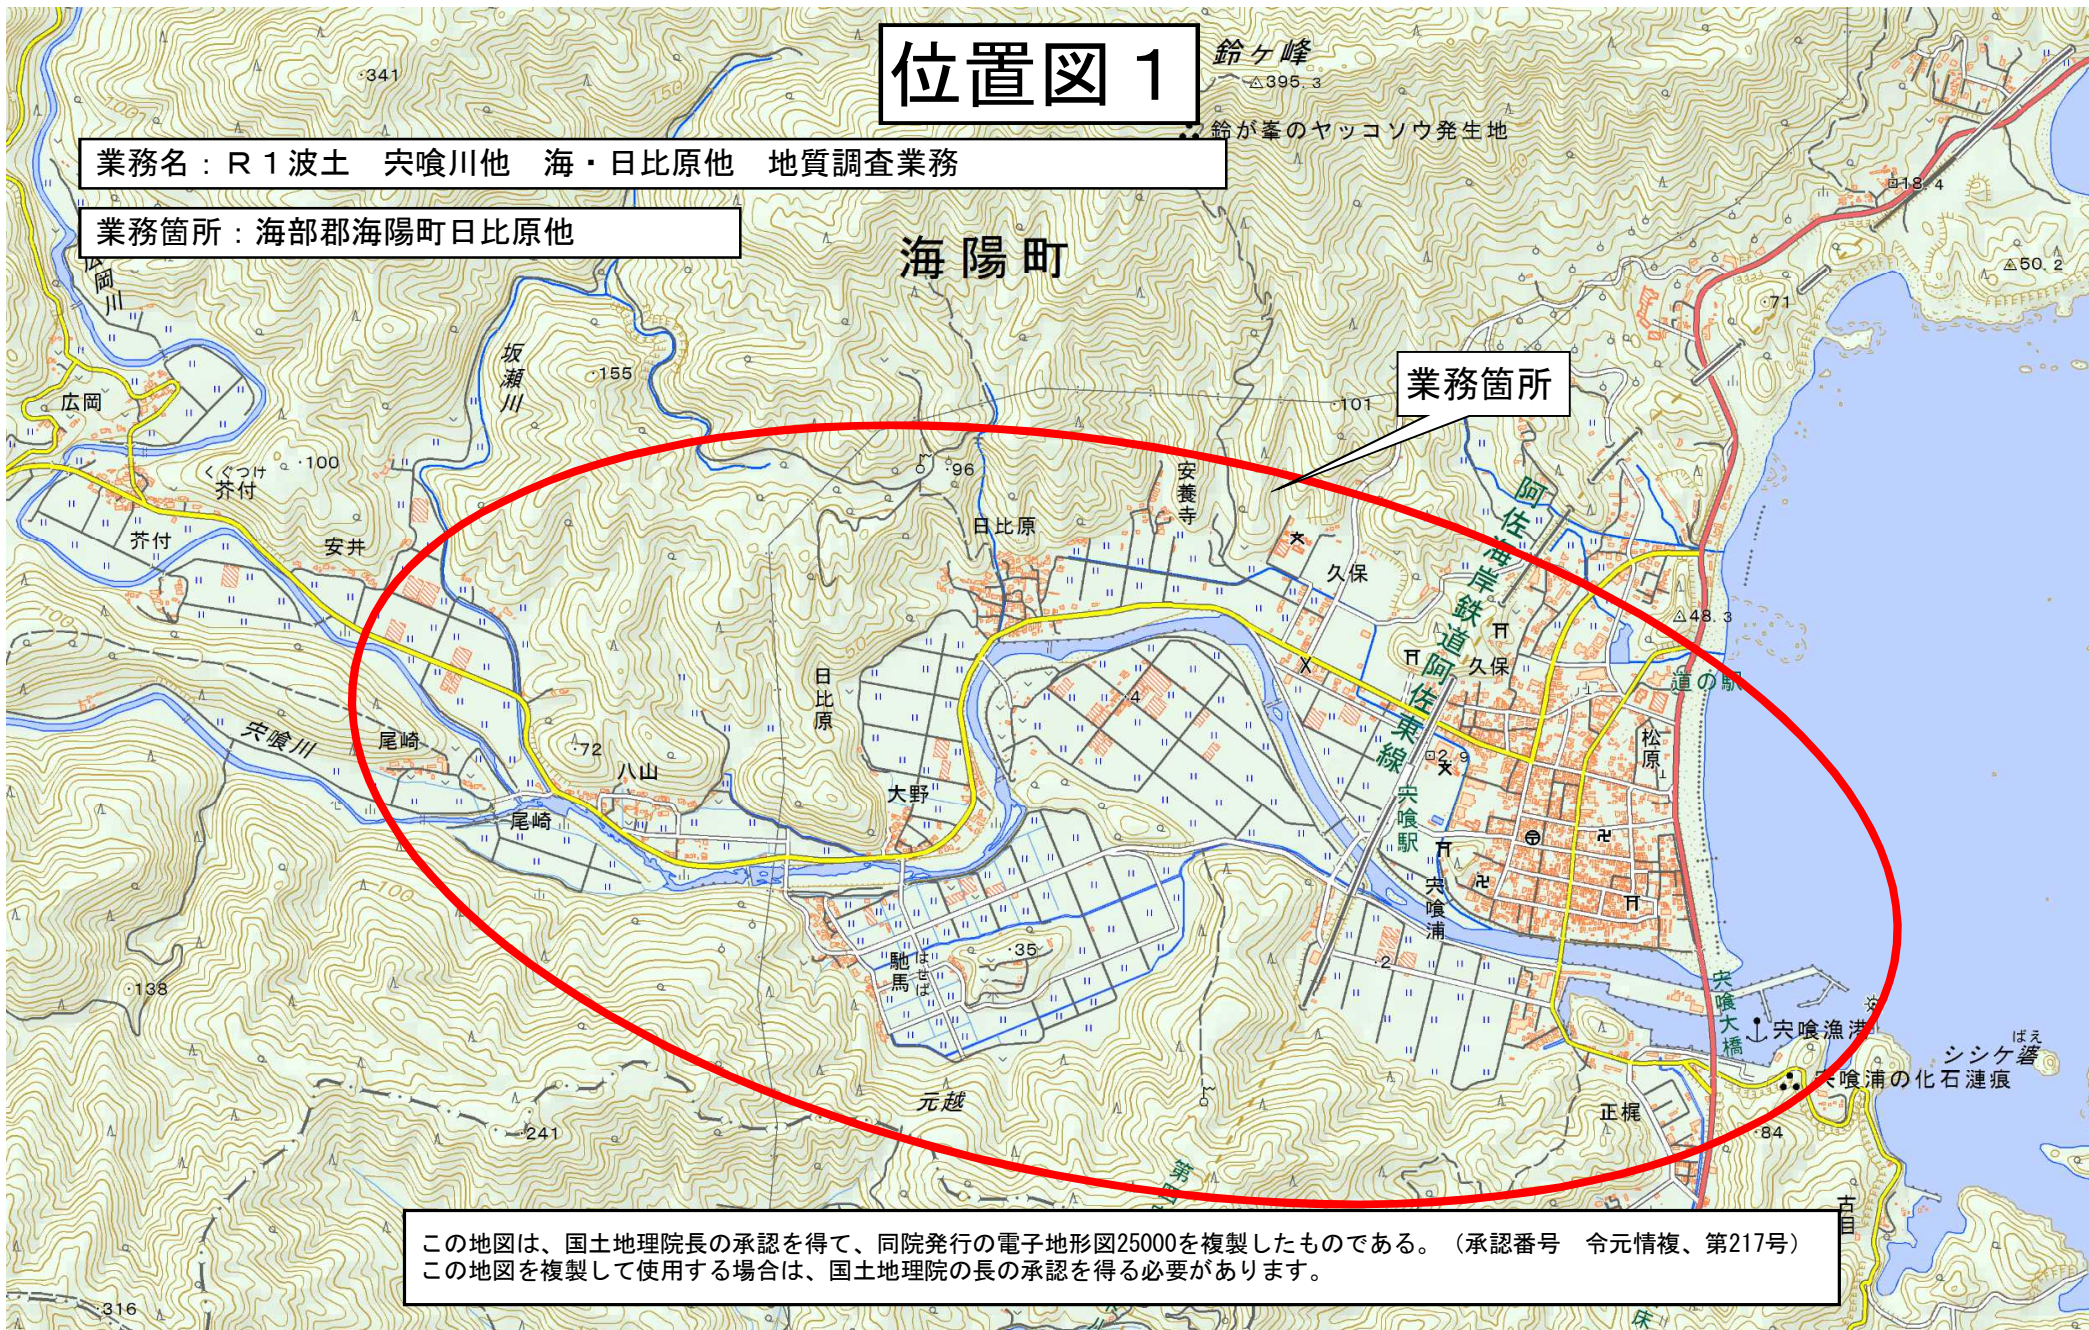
位置図１

業務名：Ｒ１波土　宍喰川他　海・日比原他　地質調査業務

業務箇所：海部郡海陽町日比原他

鈴ヶ峰
△395.3
鈴が峯のヤッコソウ発生地
海陽町
341
広岡川
坂瀬川
155
広岡
くぐつけ
芥付
100
芥付
安井
101
業務箇所
96
安養寺
日比原
久保
阿佐海岸鉄道阿佐東線
久保
△48.3
道の駅
松原
日比原
4
2.9
宍喰駅
宍喰川
尾崎
72
八山
大野
尾崎
宍喰浦
35
はせば
馳馬
2
宍喰大橋
宍喰漁港
シシケ碆
ばえ
宍喰浦の化石漣痕
138
元越
正梶
84
241
316
18.4
△50.2
71

この地図は、国土地理院長の承認を得て、同院発行の電子地形図25000を複製したものである。（承認番号　令元情複、第217号）
この地図を複製して使用する場合は、国土地理院の長の承認を得る必要があります。